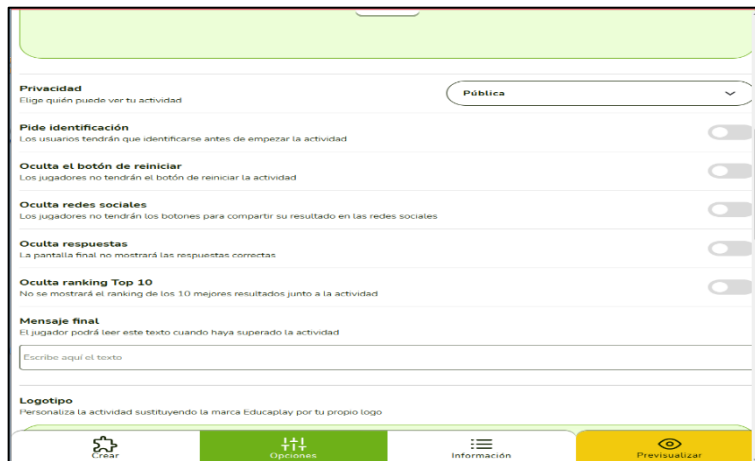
Privacidad
Elige quién puede ver tu actividad

Pública

Pide identificación
Los usuarios tendrán que identificarse antes de empezar la actividad

Oculta el botón de reiniciar
Los jugadores no tendrán el botón de reiniciar la actividad

Oculta redes sociales
Los jugadores no tendrán los botones para compartir su resultado en las redes sociales

Oculta respuestas
La pantalla final no mostrará las respuestas correctas

Oculta ranking Top 10
No se mostrará el ranking de los 10 mejores resultados junto a la actividad

Mensaje final
El jugador podrá leer este texto cuando haya superado la actividad

Escribe aquí el texto

Logotipo
Personaliza la actividad sustituyendo la marca Educaplay por tu propio logo

Crear
Opciones
Información
Previsualizar